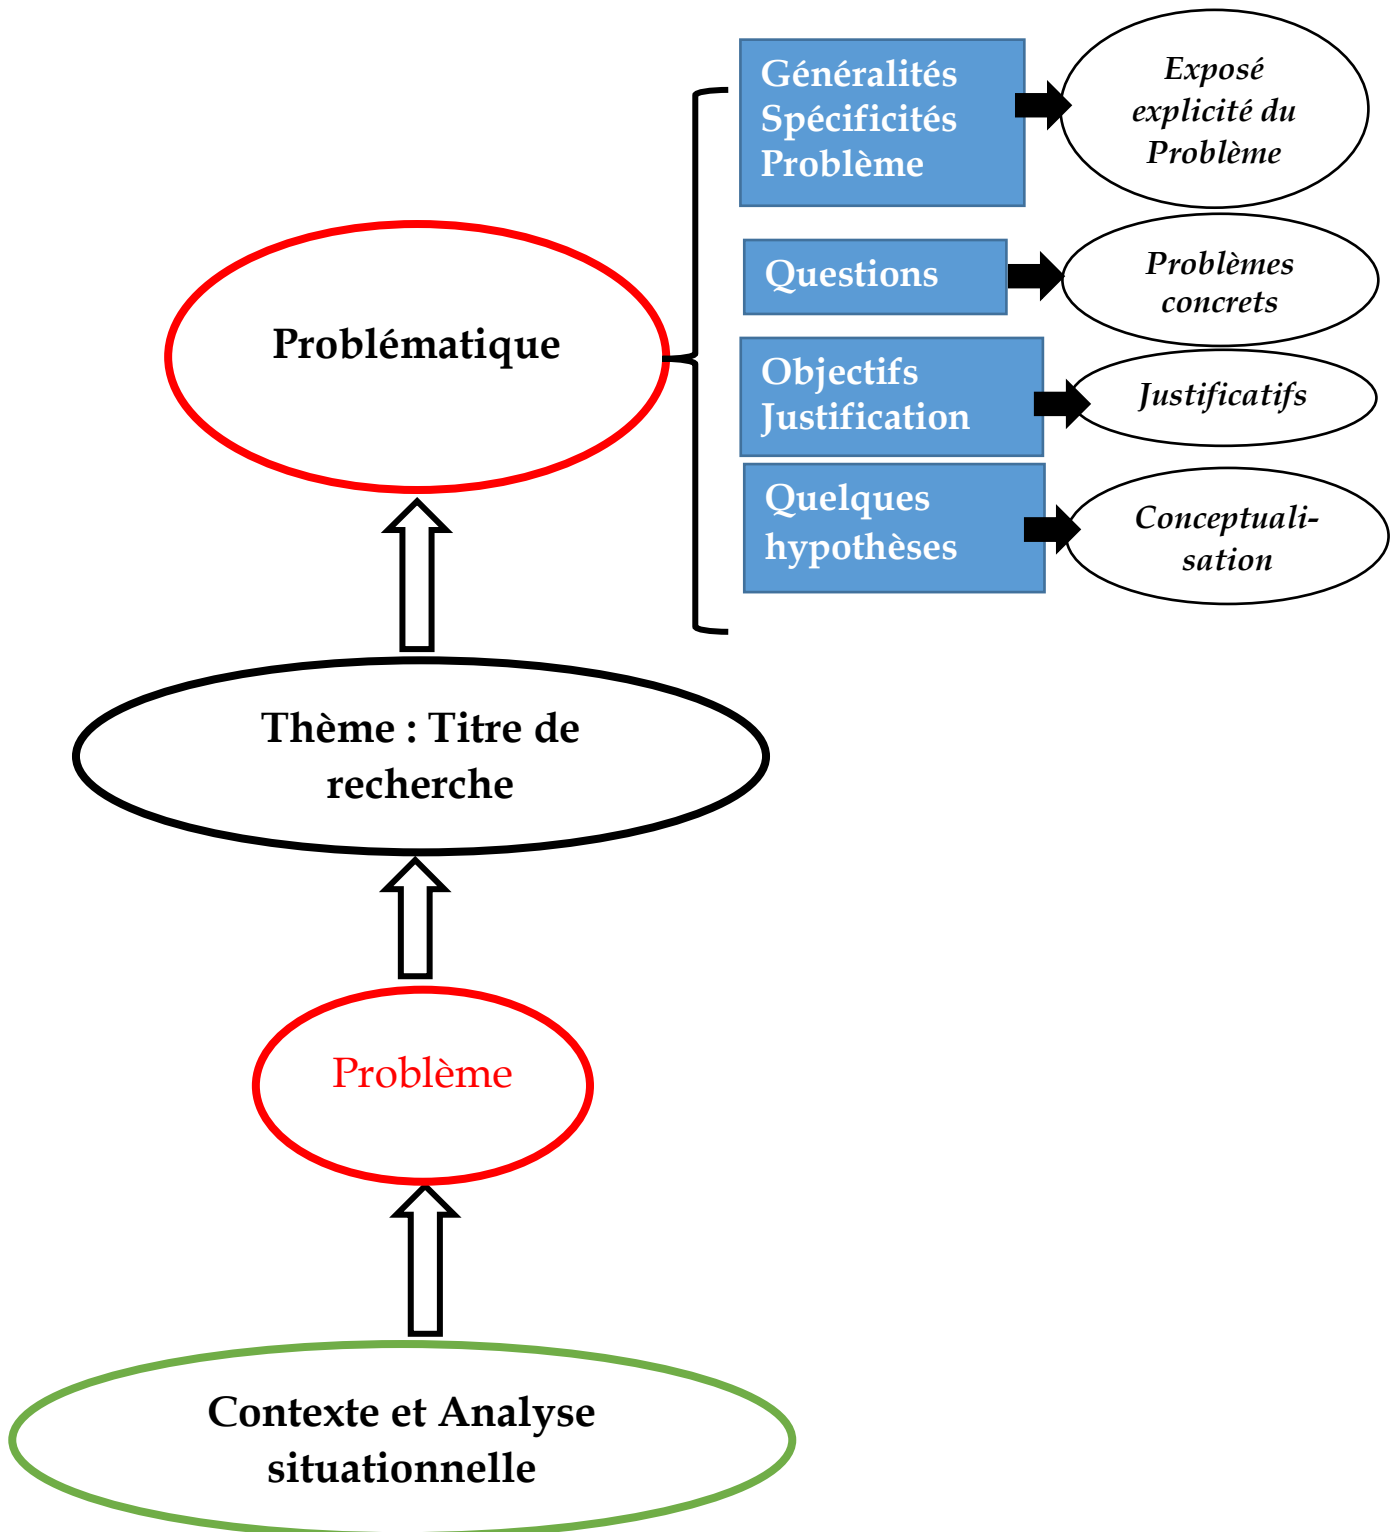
Généralités
Spécificités
Problème

Exposé explicité du Problème

Questions

Problèmes concrets

Problématique

Objectifs
Justification

Justificatifs

Quelques hypothèses

Conceptualisation

Thème : Titre de recherche

Problème

Contexte et Analyse situationnelle